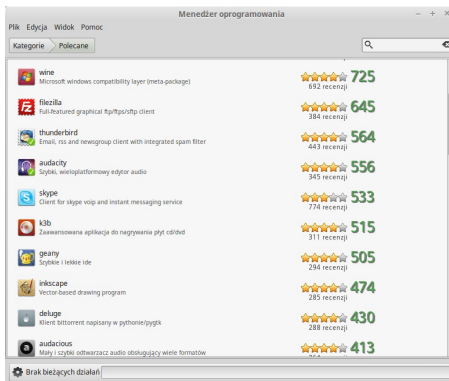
Menedżer oprogramowania

Plik Edycja Widok Pomoc

Kategorie Polecane

wine
Microsoft windows compatibility layer (meta-package)
725
692 recenzji

filezilla
Full-featured graphical ftp/ftps/sftp client
645
384 recenzji

thunderbird
Email, rss and newsgroup client with integrated spam filter
564
443 recenzji

audacity
Szybki, wieloplatformowy edytor audio
556
345 recenzji

skype
Client for skype voip and instant messaging service
533
774 recenzji

k3b
Zaawansowana aplikacja do nagrywania płyt cd/dvd
515
311 recenzji

geany
Szybkie i lekkie ide
505
294 recenzji

inkscape
Vector-based drawing program
474
285 recenzji

deluge
Klient bittorrent napisany w pythonie/pygtk
430
288 recenzji

audacious
Mały i szybki odtwarzacz audio obsługujący wiele formatów
413
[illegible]

Brak bieżących działań